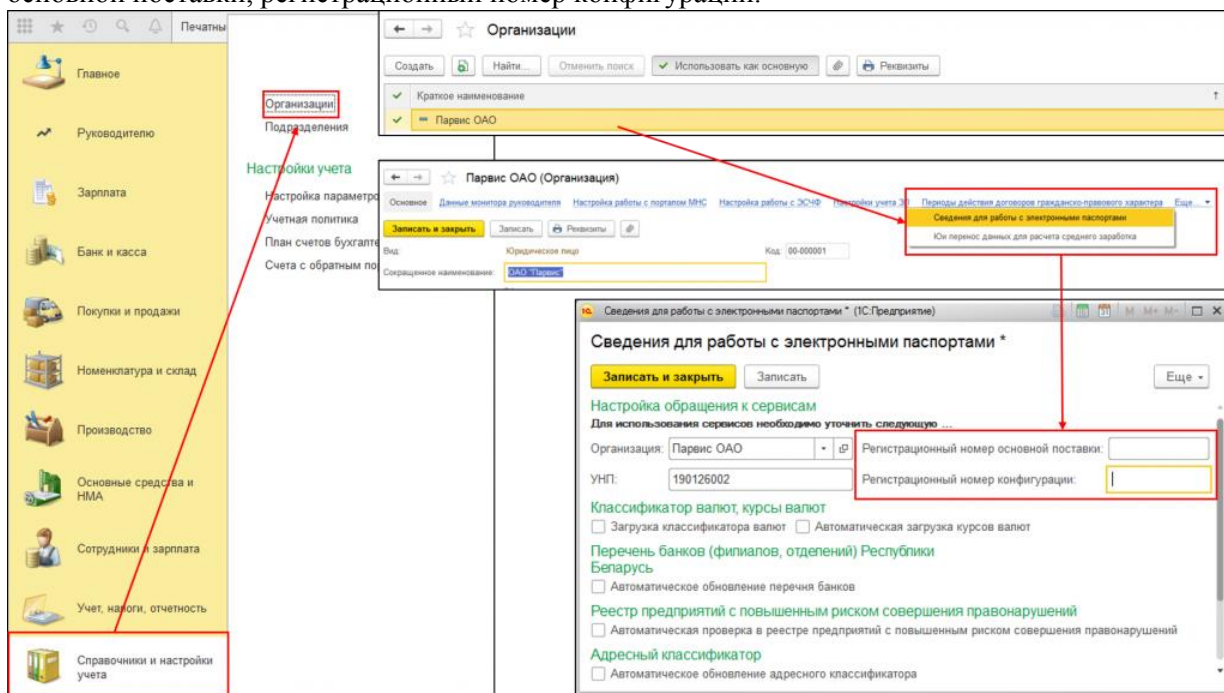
основной поставки, регистрационный номер конфигурации.

Печатны

Главное

Руководителю

Зарплата

Банк и касса

Покупки и продажи

Номенклатура и склад

Производство

Основные средства и НМА

Сотрудники и зарплата

Учет, налоги, отчетность

Справочники и настройки учета

Организации
Подразделения

Настройки учета
Настройка параметро
Учетная политика
План счетов бухгалте
Счета с обратным по

Организации

Создать | Найти... | Отменить поиск | Использовать как основную | Реквизиты

Краткое наименование

Парвис ОАО

Парвис ОАО (Организация)

Основное | Данные монитора руководителя | Настройка работы с порталом МНС | Настройка работы с ЭСЧФ | Настройки учета ЗП | Периоды действия договоров гражданско-правового характера | Еще...

Сведения для работы с электронными паспортами
Юи перенос данных для расчета среднего заработка

Записать и закрыть | Записать | Реквизиты

Вид: Юридическое лицо
Код: 00-000001
Сокращенное наименование: ОАО "Парвис"

Сведения для работы с электронными паспортами * (1С:Предприятие)

Сведения для работы с электронными паспортами *

Записать и закрыть | Записать | Еще

Настройка обращения к сервисам
Для использования сервисов необходимо уточнить следующую ...
Организация: Парвис ОАО
УНП: 190126002
Регистрационный номер основной поставки:
Регистрационный номер конфигурации:

Классификатор валют, курсы валют
Загрузка классификатора валют
Автоматическая загрузка курсов валют

Перечень банков (филиалов, отделений) Республики Беларусь
Автоматическое обновление перечня банков

Реестр предприятий с повышенным риском совершения правонарушений
Автоматическая проверка в реестре предприятий с повышенным риском совершения правонарушений

Адресный классификатор
Автоматическое обновление адресного классификатора